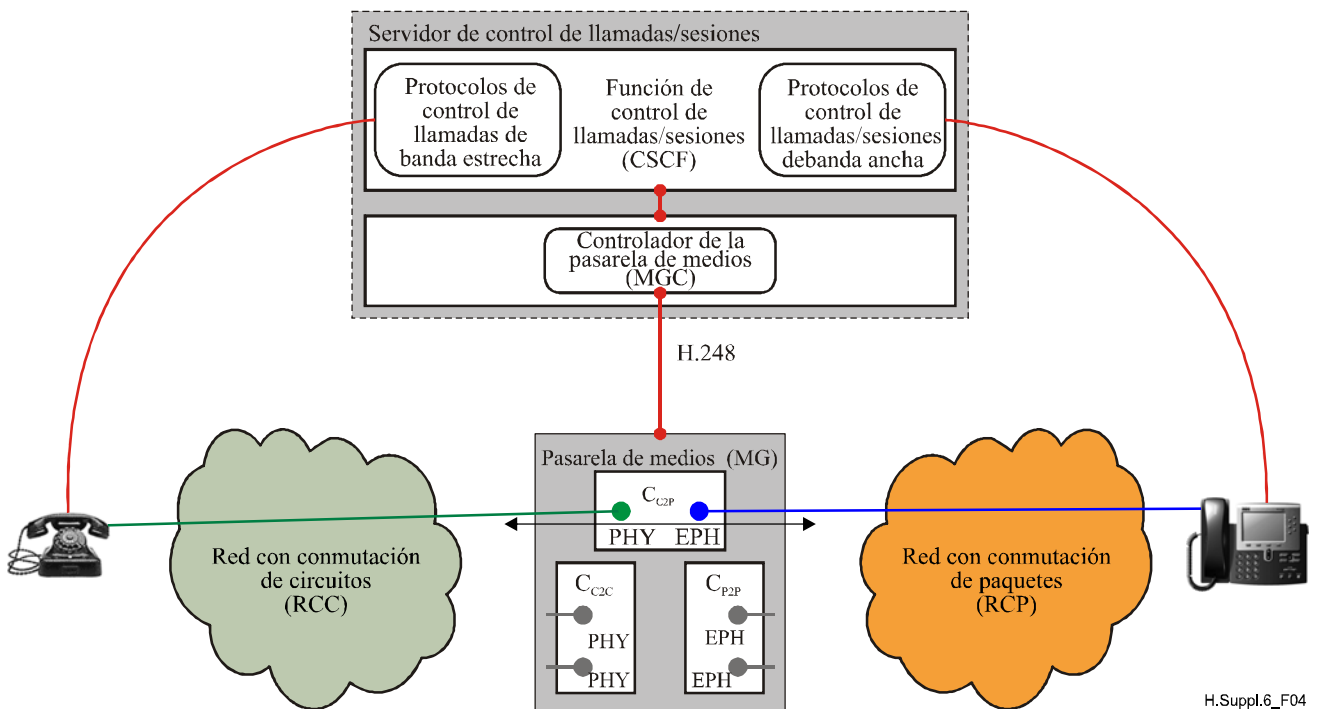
Servidor de control de llamadas/sesiones

Protocolos de control de llamadas de banda estrecha

Función de control de llamadas/sesiones (CSCF)

Protocolos de control de llamadas/sesiones debanda ancha

Controlador de la pasarela de medios (MGC)

H.248

Pasarela de medios (MG)

$C_{C2P}$

PHY EPH

$C_{C2C}$

PHY

PHY

$C_{P2P}$

EPH

EPH

Red con conmutación de circuitos (RCC)

Red con conmutación de paquetes (RCP)

H.Suppl.6_F04